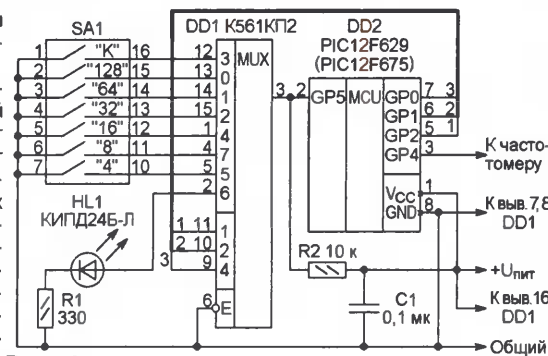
SA1
DD1 К561КП2
DD2
PIC12F629
(PIC12F675)
1 "K" 16
2 "128" 15
3 "64" 14
4 "32" 13
5 "16" 12
6 "8" 11
7 "4" 10
12 13 14 15 1 5 2
3 0 1 2 3 4 5 6 7
MUX
3 2
GP5 MCU GP0 GP1 GP2 GP4
7 3
6 2
5 1
3
К частотомеру
Vcc GND
1
8
К выв.7,8 DD1
HL1
КИПД24Б-Л
1 11
2 10
9
3
1 2 4
6
E
R2 10 к
+U$_{пит}$
R1
330
C1
0,1 мк
К выв.16 DD1
Общий